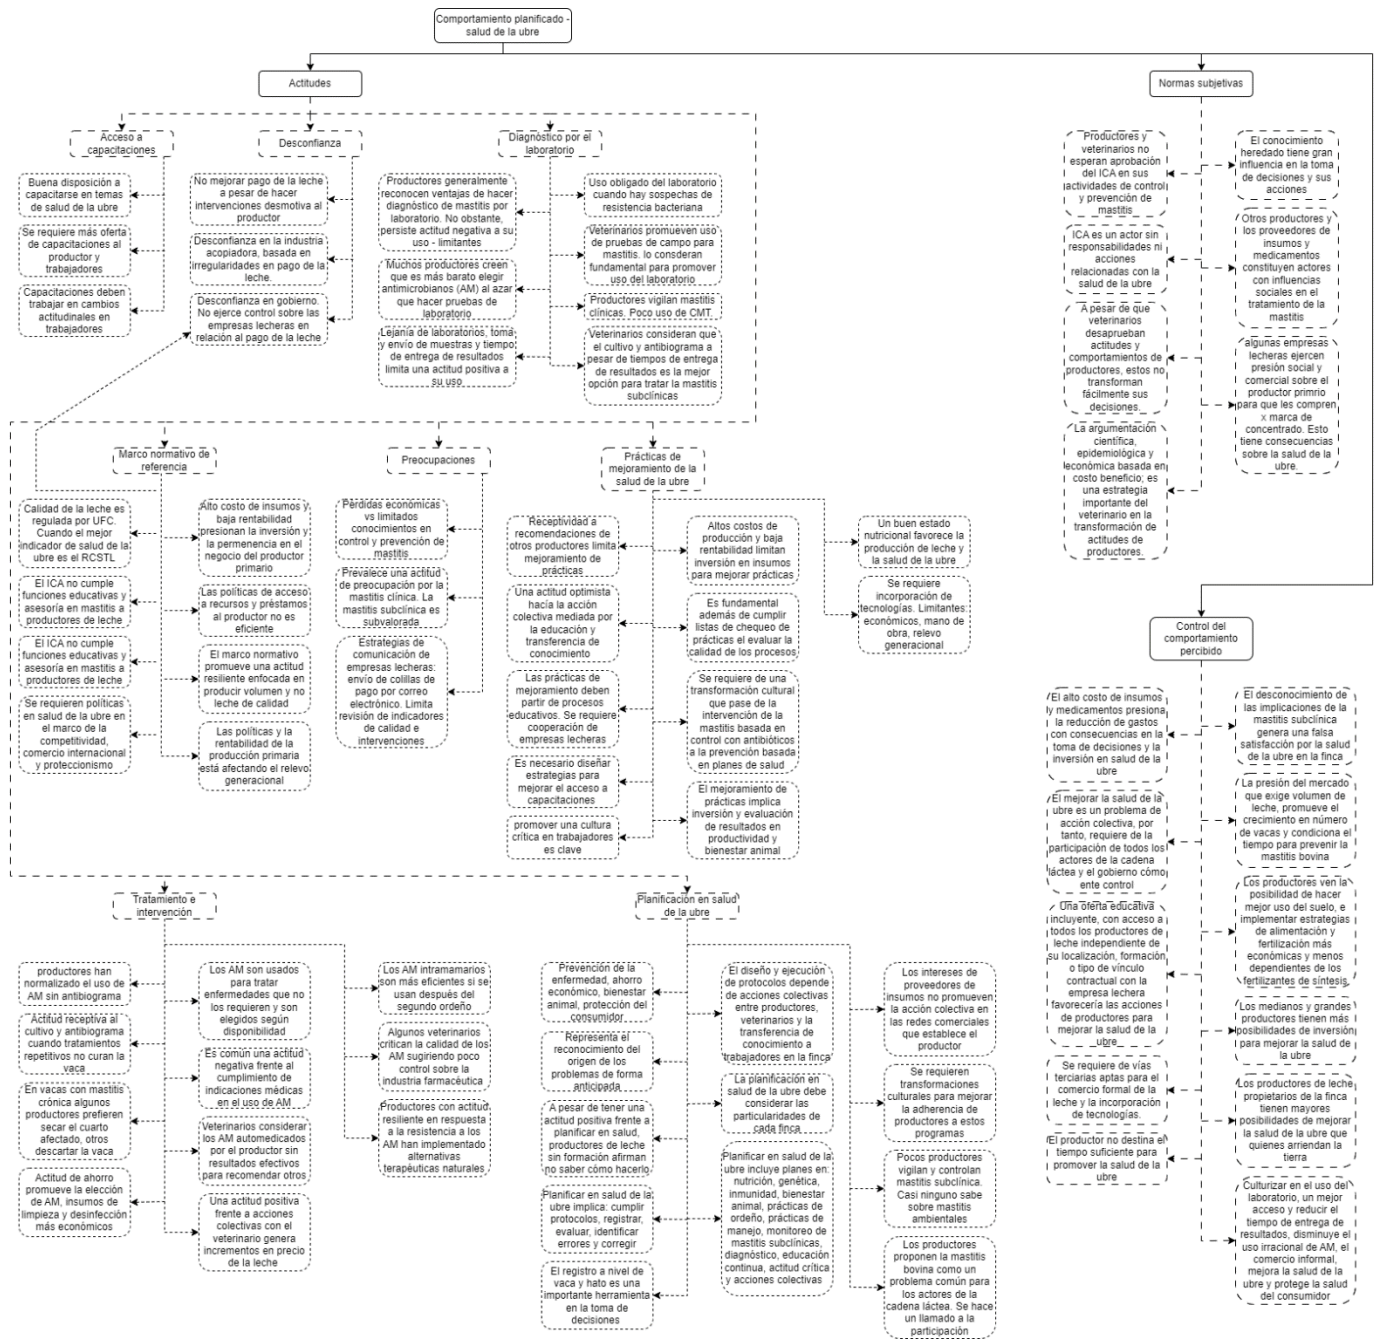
Comportamiento planificado - salud de la ubre

Actitudes

Acceso a capacitaciones

Buena disposición a capacitarse en temas de salud de la ubre

Se requiere más oferta de capacitaciones al productor y trabajadores

Capacitaciones deben trabajar en cambios actitudinales en trabajadores

Desconfianza

No mejorar pago de la leche a pesar de hacer intervenciones desmotiva al productor

Desconfianza en la industria acopiadora, basada en irregularidades en pago de la leche.

Desconfianza en gobierno. No ejerce control sobre las empresas lecheras en relación al pago de la leche

Diagnóstico por el laboratorio

Productores generalmente reconocen ventajas de hacer diagnóstico de mastitis por laboratorio. No obstante, persiste actitud negativa a su uso - limitantes

Muchos productores creen que es más barato elegir antimicrobianos (AM) al azar que hacer pruebas de laboratorio

Lejanía de laboratorios, toma y envío de muestras y tiempo de entrega de resultados limita una actitud positiva a su uso

Uso obligado del laboratorio cuando hay sospechas de resistencia bacteriana

Veterinarios promueven uso de pruebas de campo para mastitis. lo consideran fundamental para promover uso del laboratorio

Productores vigilan mastitis clínicas. Poco uso de CMT.

Veterinarios consideran que el cultivo y antibiograma a pesar de tiempos de entrega de resultados es la mejor opción para tratar la mastitis subclínicas

Marco normativo de referencia

Calidad de la leche es regulada por UFC. Cuando el mejor indicador de salud de la ubre es el RCSTL

El ICA no cumple funciones educativas y asesoría en mastitis a productores de leche

El ICA no cumple funciones educativas y asesoría en mastitis a productores de leche

Se requieren políticas en salud de la ubre en el marco de la competitividad, comercio internacional y proteccionismo

Alto costo de insumos y baja rentabilidad presionan la inversión y la permanencia en el negocio del productor primario

Las políticas de acceso a recursos y préstamos al productor no es eficiente

El marco normativo promueve una actitud resiliente enfocada en producir volumen y no leche de calidad

Las políticas y la rentabilidad de la producción primaria está afectando el relevo generacional

Preocupaciones

Perdidas económicas vs limitados conocimientos en control y prevención de mastitis

Prevalece una actitud de preocupación por la mastitis clínica. La mastitis subclínica es subvalorada

Estrategias de comunicación de empresas lecheras: envío de colillas de pago por correo electrónico. Limita revisión de indicadores de calidad e intervenciones

Prácticas de mejoramiento de la salud de la ubre

Receptividad a recomendaciones de otros productores limita mejoramiento de prácticas

Una actitud optimista hacia la acción colectiva mediada por la educación y transferencia de conocimiento

Las prácticas de mejoramiento deben partir de procesos educativos. Se requiere cooperación de empresas lecheras

Es necesario diseñar estrategias para mejorar el acceso a capacitaciones

promover una cultura crítica en trabajadores es clave

Altos costos de producción y baja rentabilidad limitan inversión en insumos para mejorar prácticas

Es fundamental además de cumplir listas de chequeo de prácticas el evaluar la calidad de los procesos

Se requiere de una transformación cultural que pase de la intervención de la mastitis basada en control con antibióticos a la prevención basada en planes de salud

El mejoramiento de prácticas implica inversión y evaluación de resultados en productividad y bienestar animal

Un buen estado nutricional favorece la producción de leche y la salud de la ubre

Se requiere incorporación de tecnologías. Limitantes: económicos, mano de obra, relevo generacional

Tratamiento e intervención

productores han normalizado el uso de AM sin antibiograma

Actitud receptiva al cultivo y antibiograma cuando tratamientos repetitivos no curan la vaca

En vacas con mastitis crónica algunos productores prefieren secar el cuarto afectado, otros descartar la vaca

Actitud de ahorro promueve la elección de AM, insumos de limpieza y desinfección más económicos

Los AM son usados para tratar enfermedades que no los requieren y son elegidos según disponibilidad

Es común una actitud negativa frente al cumplimiento de indicaciones médicas en el uso de AM

Veterinarios consideran los AM automedicados por el productor sin resultados efectivos para recomendar otros

Una actitud positiva frente a acciones colectivas con el veterinario genera incrementos en precio de la leche

Los AM intramamarios son más eficientes si se usan después del segundo ordeño

Algunos veterinarios critican la calidad de los AM sugiriendo poco control sobre la industria farmacéutica

Productores con actitud resiliente en respuesta a la resistencia a los AM han implementado alternativas terapéuticas naturales

Planificación en salud de la ubre

Prevención de la enfermedad, ahorro económico, bienestar animal, protección del consumidor

Representa el reconocimiento del origen de los problemas de forma anticipada

A pesar de tener una actitud positiva frente a planificar en salud, productores de leche sin formación afirman no saber cómo hacerlo

Planificar en salud de la ubre implica: cumplir protocolos, registrar, evaluar, identificar errores y corregir

El registro a nivel de vaca y hato es una importante herramienta en la toma de decisiones

El diseño y ejecución de protocolos depende de acciones colectivas entre productores, veterinarios y la transferencia de conocimiento a trabajadores en la finca

La planificación en salud de la ubre debe considerar las particularidades de cada finca

Planificar en salud de la ubre incluye planes en: nutrición, genética, inmunidad, bienestar animal, prácticas de ordeño, prácticas de manejo, monitoreo de mastitis subclínicas, diagnóstico, educación continua, actitud crítica y acciones colectivas

Los intereses de proveedores de insumos no promueven la acción colectiva en las redes comerciales que establece el productor

Se requieren transformaciones culturales para mejorar la adherencia de productores a estos programas

Pocos productores vigilan y controlan mastitis subclínica. Casi ninguno sabe sobre mastitis ambientales

Los productores proponen la mastitis bovina como un problema común para los actores de la cadena láctea. Se hace un llamado a la participación

Normas subjetivas

Productores y veterinarios no esperan aprobación del ICA en sus actividades de control y prevención de mastitis

ICA es un actor sin responsabilidades ni acciones relacionadas con la salud de la ubre

A pesar de que veterinarios desaprueban actitudes y comportamientos de productores, estos no transforman fácilmente sus decisiones.

La argumentación científica, epidemiológica y económica basada en costo beneficio; es una estrategia importante del veterinario en la transformación de actitudes de productores.

El conocimiento heredado tiene gran influencia en la toma de decisiones y sus acciones

Otros productores y los proveedores de insumos y medicamentos constituyen actores con influencias sociales en el tratamiento de la mastitis

algunas empresas lecheras ejercen presión social y comercial sobre el productor primrio para que les compren x marca de concentrado. Esto tiene consecuencias sobre la salud de la ubre.

Control del comportamiento percibido

El alto costo de insumos y medicamentos presiona la reducción de gastos con consecuencias en la toma de decisiones y la inversión en salud de la ubre

El mejorar la salud de la ubre es un problema de acción colectiva, por tanto, requiere de la participación de todos los actores de la cadena láctea y el gobierno cómo ente control

Una oferta educativa incluyente, con acceso a todos los productores de leche independiente de su localización, formación o tipo de vínculo contractual con la empresa lechera favorecería las acciones de productores para mejorar la salud de la ubre

Se requiere de vías terciarias aptas para el comercio formal de la leche y la incorporación de tecnologías.

El productor no destina el tiempo suficiente para promover la salud de la ubre

El desconocimiento de las implicaciones de la mastitis subclínica genera una falsa satisfacción por la salud de la ubre en la finca

La presión del mercado que exige volumen de leche, promueve el crecimiento en número de vacas y condiciona el tiempo para prevenir la mastitis bovina

Los productores ven la posibilidad de hacer mejor uso del suelo, e implementar estrategias de alimentación y fertilización más económicas y menos dependientes de los fertilizantes de síntesis

Los medianos y grandes productores tienen más posibilidades de inversión para mejorar la salud de la ubre

Los productores de leche propietarios de la finca tienen mayores posibilidades de mejorar la salud de la ubre que quienes arriendan la tierra

Culturizar en el uso del laboratorio, un mejor acceso y reducir el tiempo de entrega de resultados, disminuye el uso irracional de AM, el comercio informal, mejora la salud de la ubre y protege la salud del consumidor